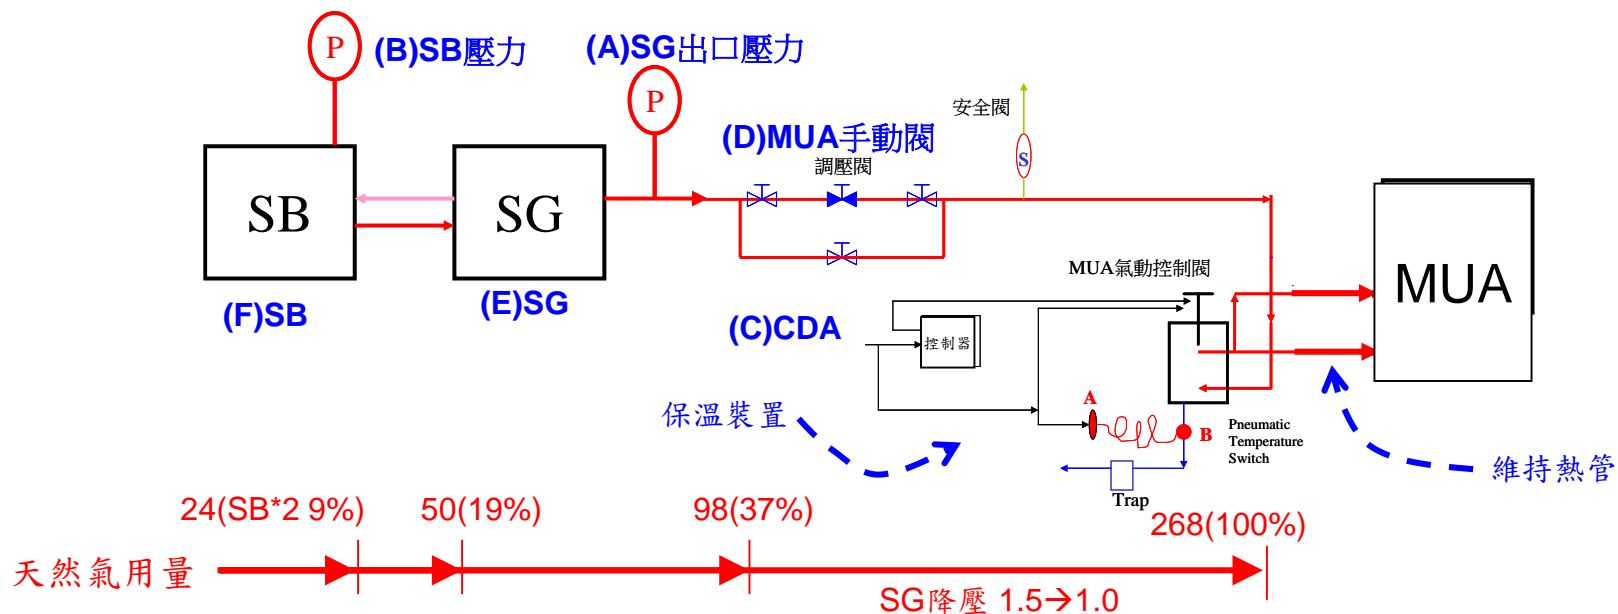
P (B)SB壓力

(A)SG出口壓力

P

安全閥

(D)MUA手動閥

調壓閥

S

SB

SG

MUA

(F)SB

(E)SG

MUA氣動控制閥

(C)CDA

控制器

A

保溫裝置

B

Pneumatic Temperature Switch

維持熱管

Trap

24(SB*2 9%)

50(19%)

98(37%)

268(100%)

天然氣用量

SG降壓 1.5→1.0